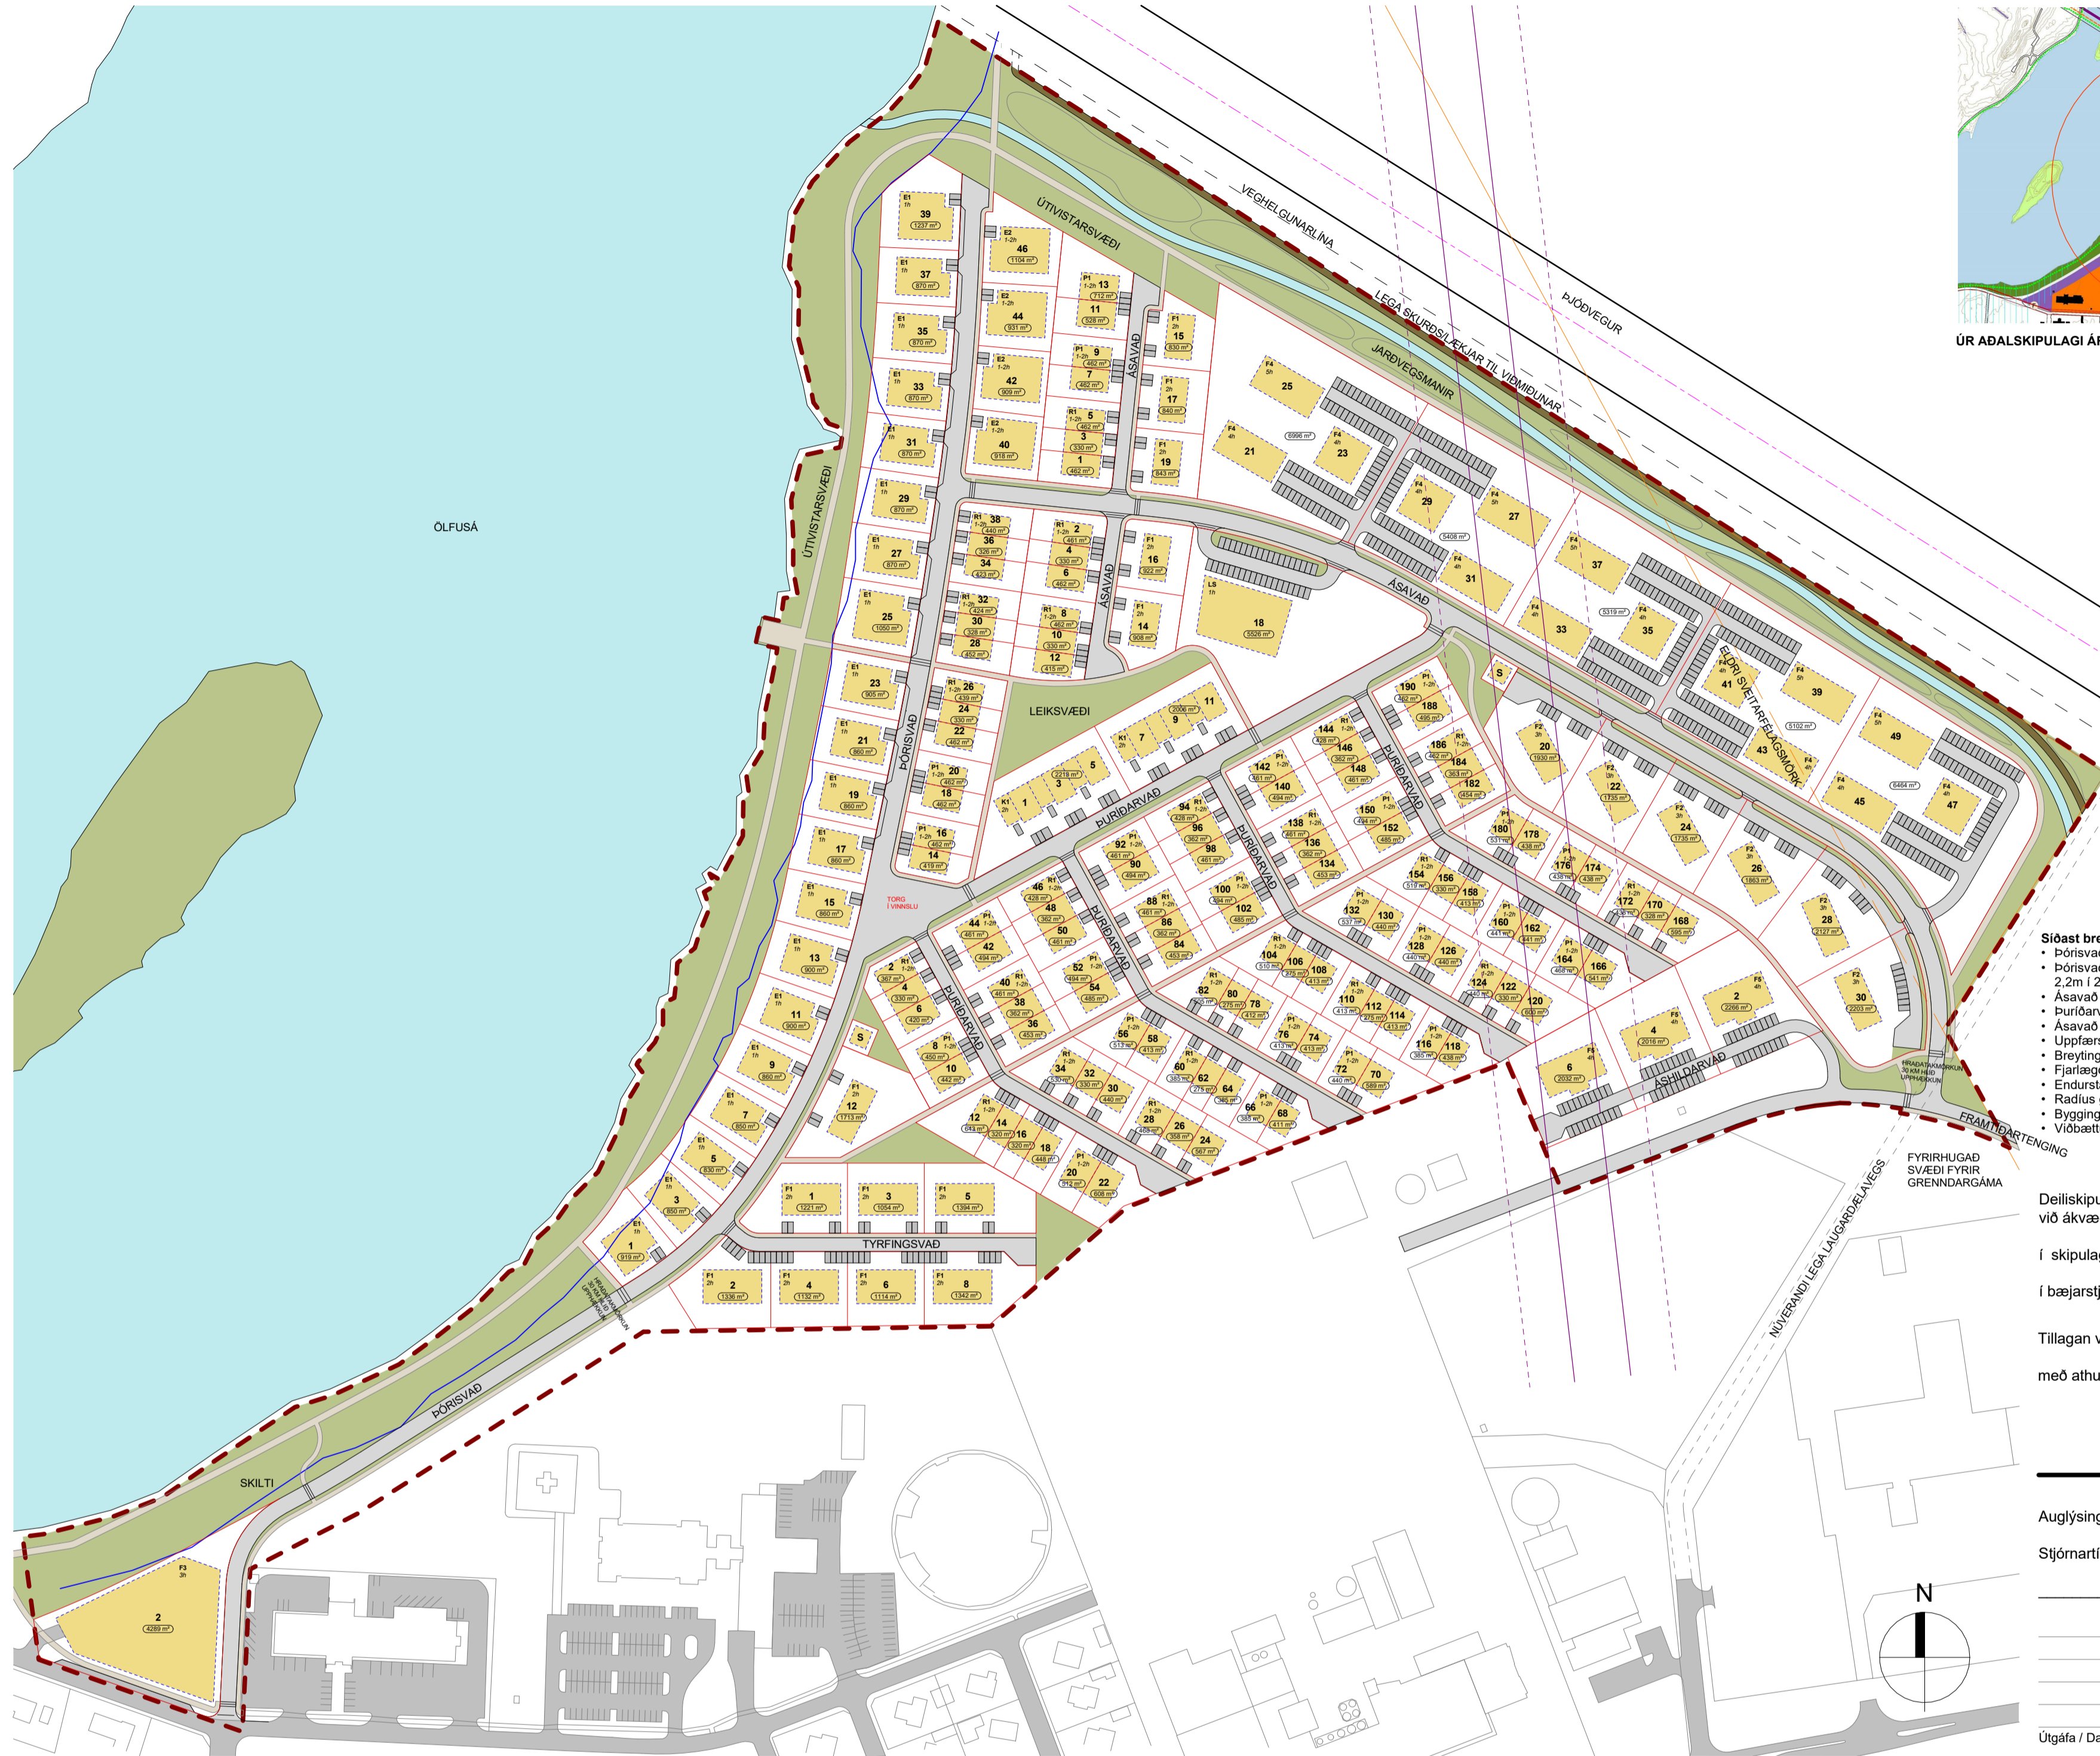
ÖLFUSÁ

ÚTIVISTARSVÆÐI

ÚTIVISTARSVÆÐI

VEGHELGUNARLÍNA

ÞJÓÐVEGUR

LEGA SKURÐS/LÆKJAR TIL VIÐMIÐUNAR

JARÐVEGSMANIR

ÁSAVAÐ

ÞÓRISVAÐ

LEIKSVÆÐI

ÞURÍÐARVAÐ

TORG Í VINNSLU

ELDRI SVEITARFÉLAGSMÖRK

TYRFINGSVAÐ

ÁSHILDARVAÐ

FRAMTÍÐARTENGING

FYRIRHUGAÐ SVÆÐI FYRIR GRENNDARGÁMA

NÚVERANDI LEGA LAUGARDÆLAVEGS

SKILTI

ÞÓRISVAÐ

HRAÐATAKMÖRKUN 30 KM HÁM UPPHÆKKUN

ÚR AÐALSKIPULAGI ÁR

Síðast bre
• Þórisvað
• Þórisvað
2,2m í 2
• Ásavað
• Þuríðarv
• Ásavað
• Uppfærs
• Breyting
• Fjarlæg
• Endursk
• Radíus
• Bygging
• Viðbætt

Deiliskipu
við ákvæ

í skipula

í bæjarst

Tillagan v

með athu

Auglýsing

Stjórnartí

N

Útgáfa / Da